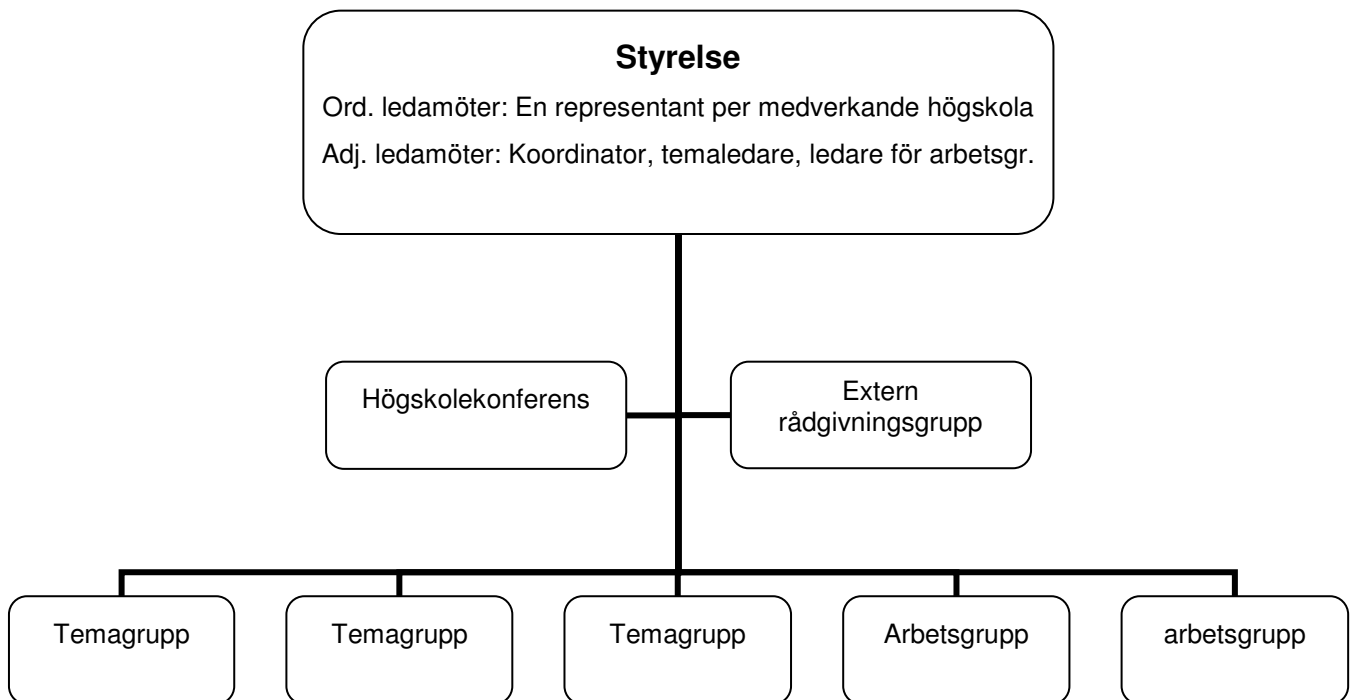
Styrelse

Ord. ledamöter: En representant per medverkande högskola

Adj. ledamöter: Koordinator, temaledare, ledare för arbetsgr.

Högskolekonferens

Extern rådgivningsgrupp

Temagrupp

Temagrupp

Temagrupp

Arbetsgrupp

arbetsgrupp